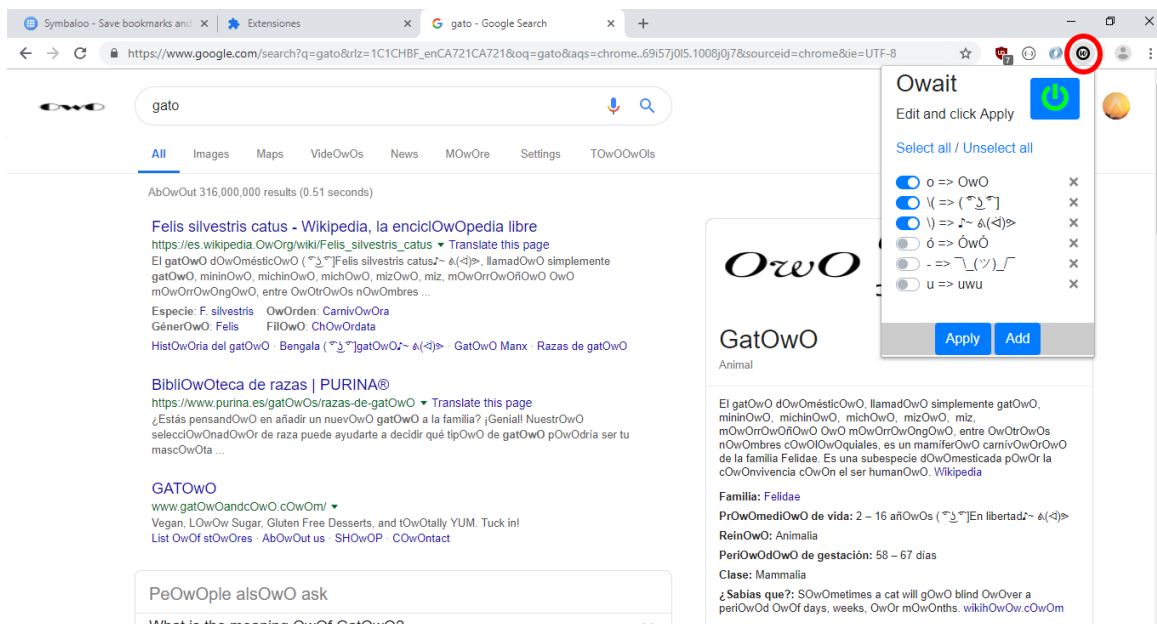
Symbaloo - Save bookmarks and ×
Extensiones ×
gato - Google Search ×
+

https://www.google.com/search?q=gato&rlz=1C1CHBF_enCA721CA721&oq=gato&aqs=chrome..69i57j0l5.1008j0j7&sourceid=chrome&ie=UTF-8

OwO

gato

All Images Maps VideOwOs News MOwOre Settings TOwOOwOls

AbOwOut 316,000,000 results (0.51 seconds)

Felis silvestris catus - Wikipedia, la enciclOwOpedia libre
https://es.wikipedia.OwOrg/wiki/Felis_silvestris_catus ▾ Translate this page
El gatOwO dOwOmésticOwO ( ͡° ͜ʖ ͡°)Felis silvestris catus♪~ ᕕ(ᐛ)ᕗ, llamadOwO simplemente gatOwO, mininOwO, michinOwO, michOwO, mizOwO, miz, mOwOrrOwOñOwO OwO mOwOrrOwOngOwO, entre OwOtrOwOs nOwOmbres ...
Especie: F. silvestris OwOrden: CarnivOwOra
GénerOwO: Felis FilOwO: ChOwOrdata
HistOwOria del gatOwO · Bengala ( ͡° ͜ʖ ͡°)gatOwO♪~ ᕕ(ᐛ)ᕗ · GatOwO Manx · Razas de gatOwO

BibliOwOteca de razas | PURINA®
https://www.purina.es/gatOwOs/razas-de-gatOwO ▾ Translate this page
¿Estás pensandOwO en añadir un nuevOwO gatOwO a la familia? ¡Genial! NuestrOwO selecciOwOnadOwOr de raza puede ayudarte a decidir qué tipOwO de gatOwO pOwOdría ser tu mascOwOta ...

GATOwO
www.gatOwOandcOwO.cOwOm/ ▾
Vegan, LOwOw Sugar, Gluten Free Desserts, and tOwOtally YUM. Tuck in!
List OwOf stOwOres · AbOwOut us · SHOwOP · COwOntact

PeOwOple alsOwO ask

Owait
Edit and click Apply
Select all / Unselect all
o => OwO ×
\( => ( ͡° ͜ʖ ͡°] ×
\) => ♪~ ᕕ(ᐛ)ᕗ ×
ó => ÓwÓ ×
- => ¯\_(ツ)_/¯ ×
u => uwu ×
Apply Add

OwO
GatOwO
Animal
El gatOwO dOwOmésticOwO, llamadOwO simplemente gatOwO, mininOwO, michinOwO, michOwO, mizOwO, miz, mOwOrrOwOñOwO OwO mOwOrrOwOngOwO, entre OwOtrOwOs nOwOmbres cOwOlOwOquiales, es un mamíferOwO carnívOwOrOwO de la familia Felidae. Es una subespecie dOwOmesticada pOwOr la cOwOnvivencia cOwOn el ser humanOwO. Wikipedia
Familia: Felidae
PrOwOmediOwO de vida: 2 – 16 añOwOs ( ͡° ͜ʖ ͡°]En libertad♪~ ᕕ(ᐛ)ᕗ
ReinOwO: Animalia
PeriOwOdOwO de gestación: 58 – 67 días
Clase: Mammalia
¿Sabías que?: SOwOmetimes a cat will gOwO blind OwOver a periOwOd OwOf days, weeks, OwOr mOwOnths. wikihOwOw.cOwOm